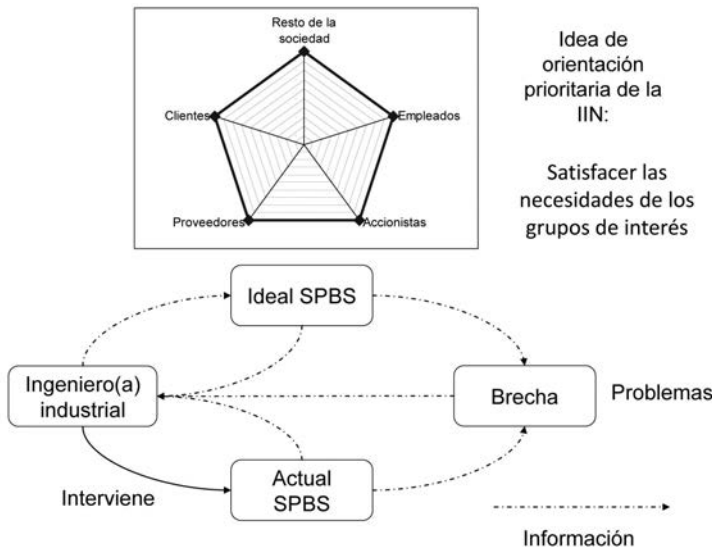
Resto de la sociedad

Clientes

Empleados

Proveedores

Accionistas

Idea de orientación prioritaria de la IIN:

Satisfacer las necesidades de los grupos de interés

Ideal SPBS

Ingeniero(a) industrial

Brecha

Problemas

Actual SPBS

Interviene

Información